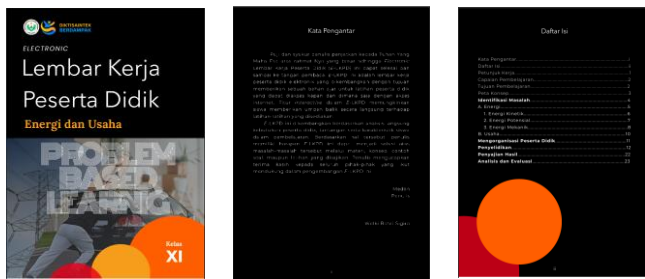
DIKTISAINTEK BERDAMPAK

ELECTRONIC

Lembar Kerja Peserta Didik

Energi dan Usaha

PROBLEM BASED LEARNING

Kelas XI

Kata Pengantar

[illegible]

Medan

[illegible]

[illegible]

Daftar Isi

Kata Pengantar
Daftar Isi
Petunjuk Kerja
Capaian Pembelajaran
Tujuan Pembelajaran
Peta Konsep
Identifikasi Masalah
A. Energi
1. Energi Kinetik
2. Energi Potensial
3. Energi Mekanik
B. Usaha
Mengorganisasi Peserta Didik
Penyelidikan
Penyajian Hasil
Analisis dan Evaluasi